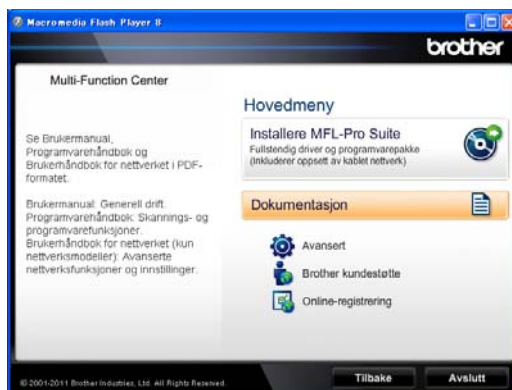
Macromedia Flash Player 8

brother

Multi-Function Center

Hovedmeny

Installere MFL-Pro Suite
Fullstendig driver og programvarepakke (Inkluderer oppsett av kablet nettverk)

Se Brukermanual, Programvarehåndbok og Brukerhåndbok for nettverket i PDF-formatet.

Brukermanual: Generell drift. Programvarehåndbok: Skannings- og programvarefunksjoner. Brukerhåndbok for nettverket (kun nettverksmodeller): Avanserte nettverksfunksjoner og innstillinger.

Dokumentasjon

Avansert

Brother kundestøtte

Online-registrering

© 2001-2011 Brother Industries, Ltd. All Rights Reserved.

Tilbake

Avslutt